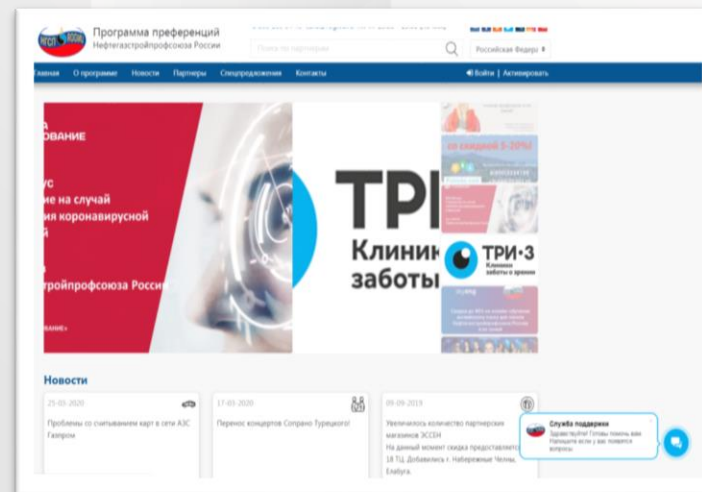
НГСП РОССИИ

Программа преференций
Нефтегазстройпрофсоюза России

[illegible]

Поиск по партнерам

Российская Федера

Главная О программе Новости Партнеры Спецпредложения Контакты

Войти | Активировать

А
ОВАНИЕ

УС
ие на случай
ия коронавирусной
й

тройпрофсоюза Росси

ОВАНИЕ»

ТРІ
Клиник
заботы

ТРИ·З
Клиники
заботы о зрении

со скидкой 5-20%!

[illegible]

Новости

25-03-2020
Проблемы со считыванием карт в сети АЗС Газпром

17-03-2020
Перенос концертов Сопрано Турецкого!

09-09-2019
Увеличилось количество партнерских магазинов ЭССЕН
На данный момент скидка предоставляется 18 ТЦ. Добавились г. Набережные Челны, Елабуга.

Служба поддержки
Здравствуйте! Готовы помочь вам. Напишите если у вас появятся вопросы.